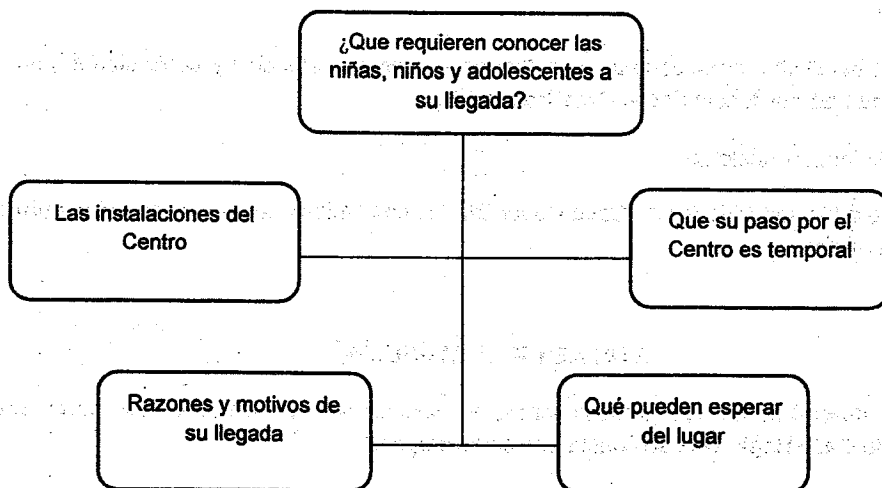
¿Que requieren conocer las niñas, niños y adolescentes a su llegada?

Las instalaciones del Centro

Que su paso por el Centro es temporal

Razones y motivos de su llegada

Qué pueden esperar del lugar